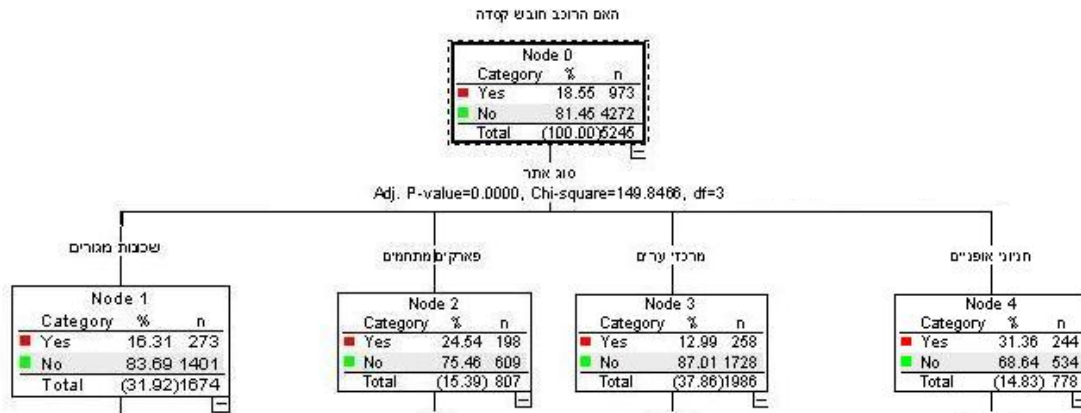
האם הרוכב חובש קסדה

Node 0

| Category | % | n |
|---|---|---|
| Yes | 18.55 | 973 |
| No | 81.45 | 4272 |
| Total | (100.00) | 5245 |

סוג אתר
Adj. P-value=0.0000, Chi-square=149.8466, df=3

שכונות מגורים

Node 1

| Category | % | n |
|---|---|---|
| Yes | 16.31 | 273 |
| No | 83.69 | 1401 |
| Total | (31.92) | 1674 |

פארקים מתחמים

Node 2

| Category | % | n |
|---|---|---|
| Yes | 24.54 | 198 |
| No | 75.46 | 609 |
| Total | (15.39) | 807 |

מרכזי ערים

Node 3

| Category | % | n |
|---|---|---|
| Yes | 12.99 | 258 |
| No | 87.01 | 1728 |
| Total | (37.86) | 1986 |

חניוני אופניים

Node 4

| Category | % | n |
|---|---|---|
| Yes | 31.36 | 244 |
| No | 68.64 | 534 |
| Total | (14.83) | 778 |